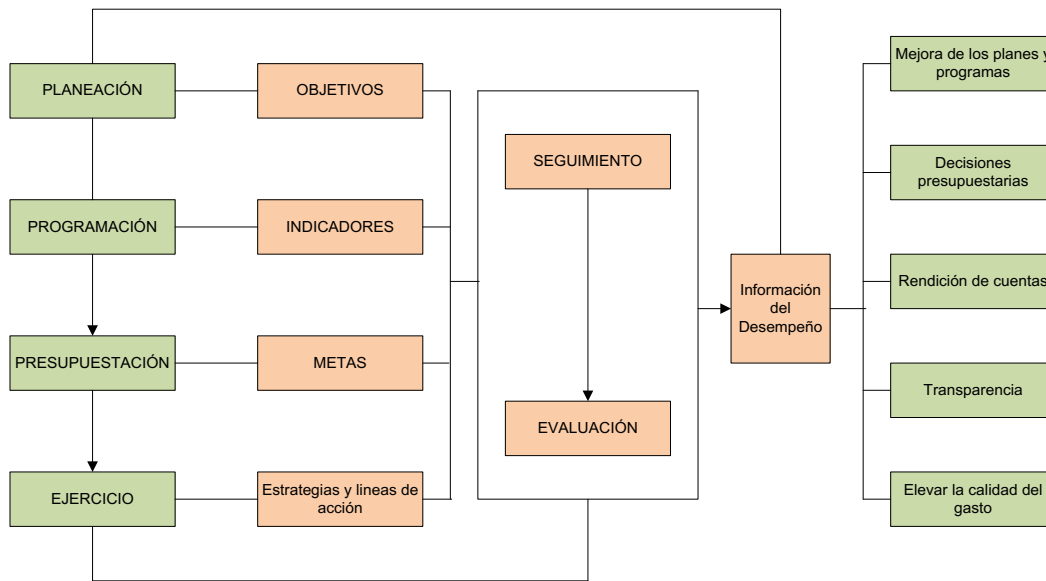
PLANEACIÓN

OBJETIVOS

PROGRAMACIÓN

INDICADORES

PRESUPUESTACIÓN

METAS

EJERCICIO

Estrategias y lineas de acción

SEGUIMIENTO

EVALUACIÓN

Información del Desempeño

Mejora de los planes y programas

Decisiones presupuestarias

Rendición de cuentas

Transparencia

Elevar la calidad del gasto